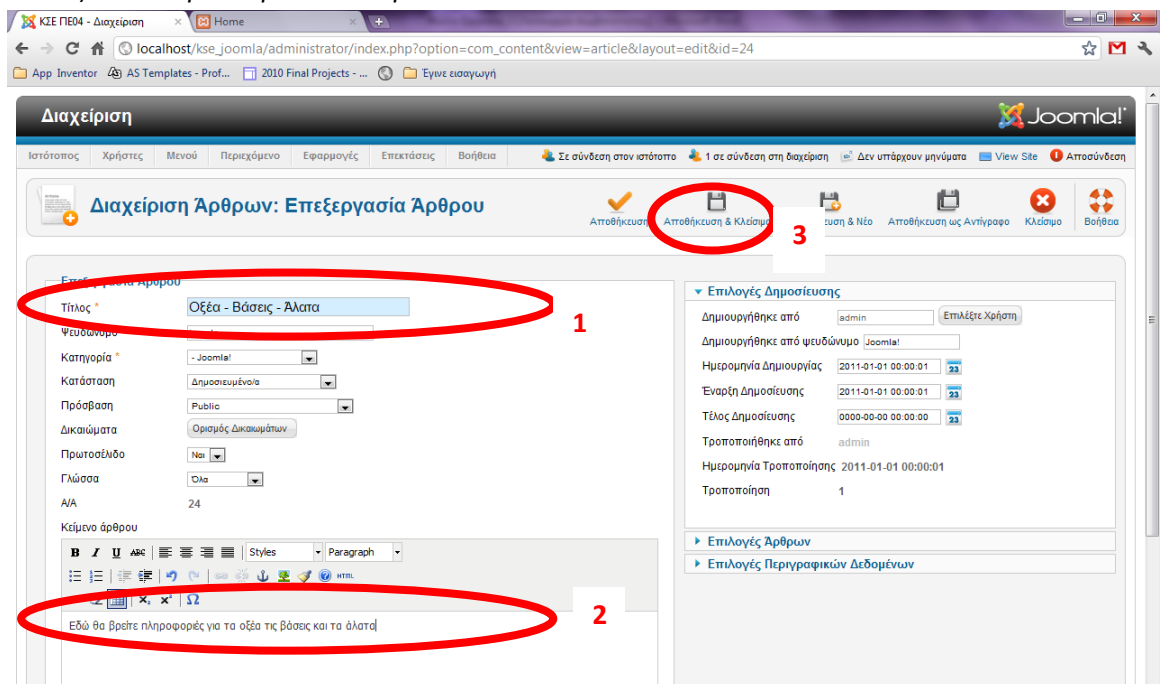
ΚΣΕ ΠΕ04 - Διαχείριση | Home

localhost/kse_joomla/administrator/index.php?option=com_content&view=article&layout=edit&id=24

App Inventor | AS Templates - Prof... | 2010 Final Projects - ... | Έγινε εισαγωγή

Διαχείριση

Joomla!

Ιστότοπος | Χρήστες | Μενού | Περιεχόμενο | Εφαρμογές | Επεκτάσεις | Βοήθεια

Σε σύνδεση στον ιστότοπο | 1 σε σύνδεση στη διαχείριση | Δεν υπάρχουν μηνύματα | View Site | Αποσύνδεση

Διαχείριση Άρθρων: Επεξεργασία Άρθρου

Αποθήκευση | Αποθήκευση & Κλείσιμο | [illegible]ευση & Νέο | Αποθήκευση ως Αντίγραφο | Κλείσιμο | Βοήθεια

3

Επε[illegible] Άρθρου

Τίτλος * Οξέα - Βάσεις - Άλατα

1

Ψευδώνυμο

Κατηγορία * - Joomla!

Κατάσταση Δημοσιευμένο/α

Πρόσβαση Public

Δικαιώματα Ορισμός Δικαιωμάτων

Πρωτοσέλιδο Ναι

Γλώσσα Όλα

Α/Α 24

Κείμενο άρθρου

Styles | Paragraph

2

Εδώ θα βρείτε πληροφορίες για τα οξέα τις βάσεις και τα άλατα

▾ Επιλογές Δημοσίευσης

Δημιουργήθηκε από admin | Επιλέξτε Χρήστη

Δημιουργήθηκε από ψευδώνυμο Joomla!

Ημερομηνία Δημιουργίας 2011-01-01 00:00:01

Έναρξη Δημοσίευσης 2011-01-01 00:00:01

Τέλος Δημοσίευσης 0000-00-00 00:00:00

Τροποποιήθηκε από admin

Ημερομηνία Τροποποίησης 2011-01-01 00:00:01

Τροποποίηση 1

▸ Επιλογές Άρθρων

▸ Επιλογές Περιγραφικών Δεδομένων